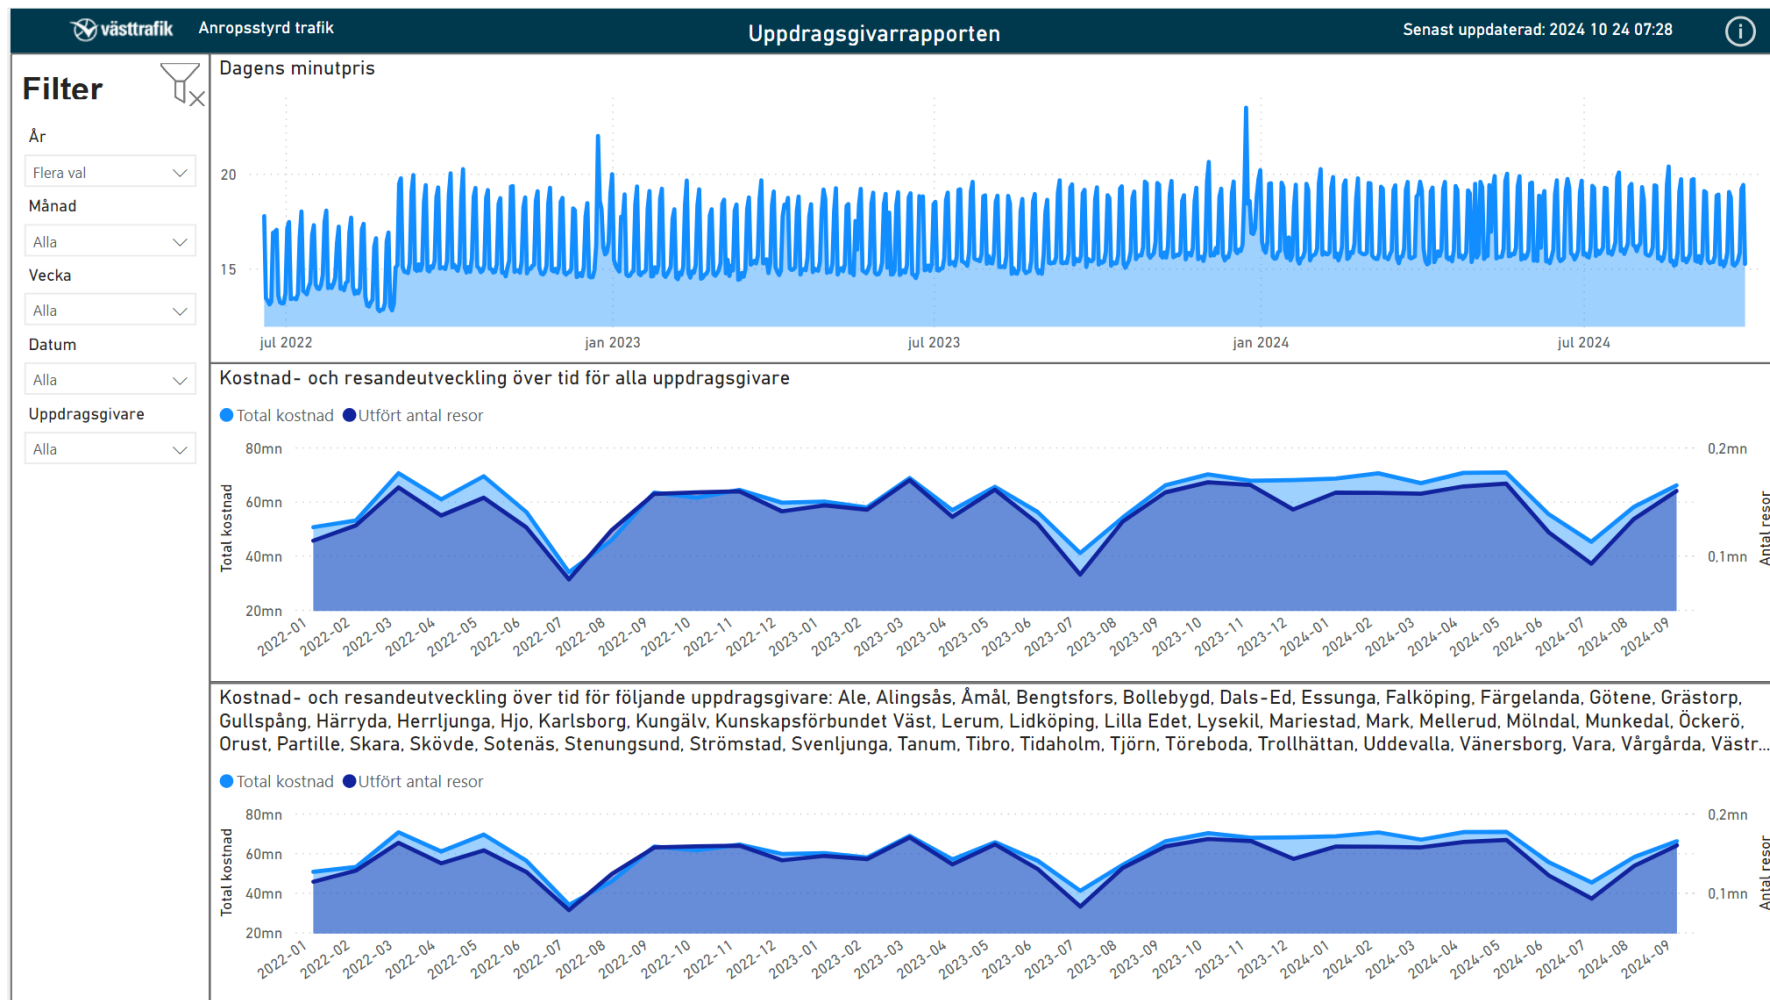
västtrafik Anropsstyrd trafik

Uppdragsgivarrapporten

Senast uppdaterad: 2024 10 24 07:28

Filter

År
Flera val
Månad
Alla
Vecka
Alla
Datum
Alla
Uppdragsgivare
Alla

Dagens minutpris

20
15

jul 2022 jan 2023 jul 2023 jan 2024 jul 2024

Kostnad- och resandeutveckling över tid för alla uppdragsgivare

Total kostnad Utfört antal resor

80mn 60mn 40mn 20mn
Total kostnad
0,2mn 0,1mn
Antal resor

2022-01 2022-02 2022-03 2022-04 2022-05 2022-06 2022-07 2022-08 2022-09 2022-10 2022-11 2022-12 2023-01 2023-02 2023-03 2023-04 2023-05 2023-06 2023-07 2023-08 2023-09 2023-10 2023-11 2023-12 2024-01 2024-02 2024-03 2024-04 2024-05 2024-06 2024-07 2024-08 2024-09

Kostnad- och resandeutveckling över tid för följande uppdragsgivare: Ale, Alingsås, Åmål, Bengtsfors, Bollebygd, Dals-Ed, Essunga, Falköping, Färgelanda, Götene, Grästorp, Gullspång, Härryda, Herrljunga, Hjo, Karlsborg, Kungälv, Kunskapsförbundet Väst, Lerum, Lidköping, Lilla Edet, Lysekil, Mariestad, Mark, Mellerud, Mölndal, Munkedal, Öckerö, Orust, Partille, Skara, Skövde, Sotenäs, Stenungsund, Strömstad, Svenljunga, Tanum, Tibro, Tidaholm, Tjörn, Töreboda, Trollhättan, Uddevalla, Vänersborg, Vara, Vårgårda, Västr...

Total kostnad Utfört antal resor

80mn 60mn 40mn 20mn
Total kostnad
0,2mn 0,1mn
Antal resor

2022-01 2022-02 2022-03 2022-04 2022-05 2022-06 2022-07 2022-08 2022-09 2022-10 2022-11 2022-12 2023-01 2023-02 2023-03 2023-04 2023-05 2023-06 2023-07 2023-08 2023-09 2023-10 2023-11 2023-12 2024-01 2024-02 2024-03 2024-04 2024-05 2024-06 2024-07 2024-08 2024-09